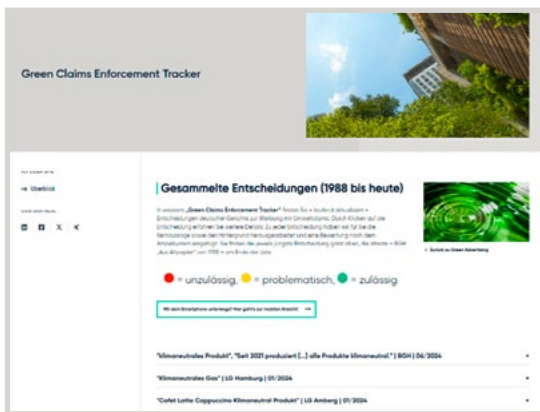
Green Claims Enforcement Tracker

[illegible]

→ Überblick

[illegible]

Gesammelte Entscheidungen (1988 bis heute)

In unserem „Green Claims Enforcement Tracker" finden Sie – laufend aktualisiert – Entscheidungen deutscher Gerichte zur Werbung mit Umweltclaims. Durch Klicken auf die Entscheidung erfahren Sie weitere Details. Zu jeder Entscheidung haben wir für Sie die Kernaussage sowie den Hintergrund herausgearbeitet und eine Bewertung nach dem Ampelsystem angefügt. Sie finden die jeweils jüngste Entscheidung ganz oben, die älteste – BGH „Aus Altpapier" von 1988 – am Ende der Liste.

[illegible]

= unzulässig, = problematisch, = zulässig

Mit dem Smartphone unterwegs? Hier geht's zur mobilen Ansicht →

"Klimaneutrales Produkt", "Seit 2021 produziert [...] alle Produkte klimaneutral." | BGH | 06/2024

"Klimaneutrales Gas" | LG Hamburg | 01/2024

"Cafet Latte Cappuccino Klimaneutral Produkt" | LG Amberg | 01/2024